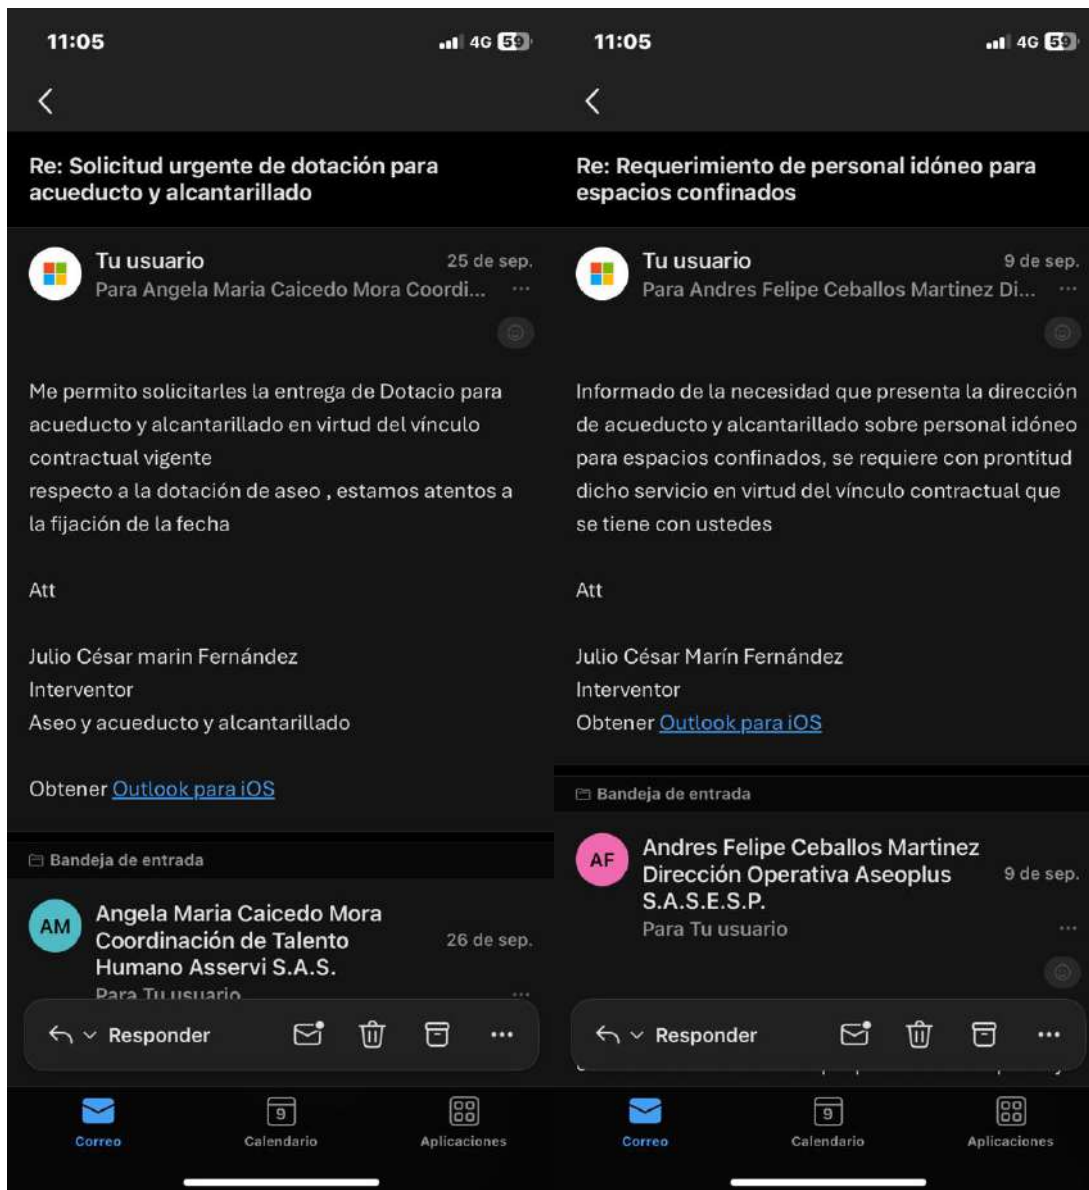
11:05
4G 59

Re: Solicitud urgente de dotación para acueducto y alcantarillado

Tu usuario
25 de sep.
Para Angela Maria Caicedo Mora Coordi...

Me permito solicitarles la entrega de Dotacio para acueducto y alcantarillado en virtud del vínculo contractual vigente
respecto a la dotación de aseo , estamos atentos a la fijación de la fecha

Att

Julio César marin Fernández
Interventor
Aseo y acueducto y alcantarillado

Obtener Outlook para iOS

Bandeja de entrada

AM
Angela Maria Caicedo Mora Coordinación de Talento Humano Asservi S.A.S.
26 de sep.
Para Tu usuario

Responder

9
Correo
Calendario
Aplicaciones

11:05
4G 59

Re: Requerimiento de personal idóneo para espacios confinados

Tu usuario
9 de sep.
Para Andres Felipe Ceballos Martinez Di...

Informado de la necesidad que presenta la dirección de acueducto y alcantarillado sobre personal idóneo para espacios confinados, se requiere con prontitud dicho servicio en virtud del vínculo contractual que se tiene con ustedes

Att

Julio César Marín Fernández
Interventor
Obtener Outlook para iOS

Bandeja de entrada

AF
Andres Felipe Ceballos Martinez Dirección Operativa Aseoplus S.A.S.E.S.P.
9 de sep.
Para Tu usuario

Responder

9
Correo
Calendario
Aplicaciones